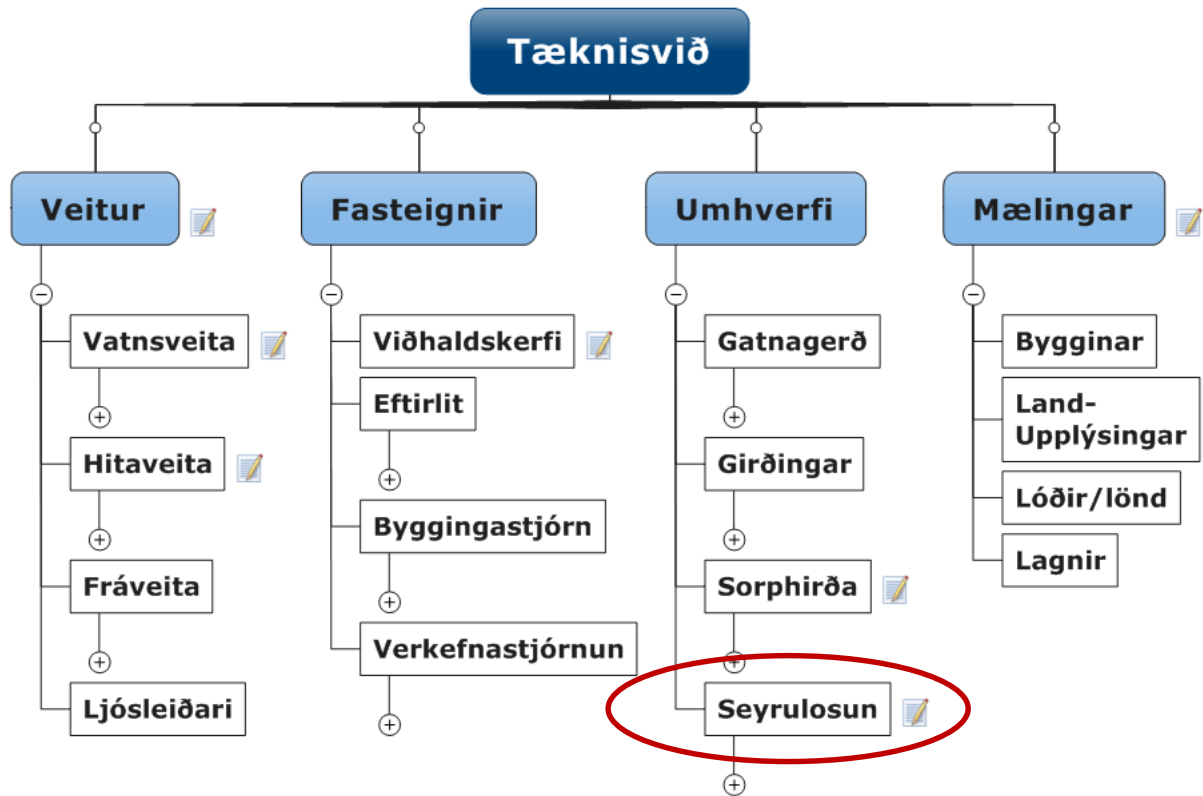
Tæknisvið

Veitur

Vatnsveita

Hitaveita

Fráveita

Ljósleiðari

Fasteignir

Viðhaldskerfi

Eftirlit

Byggingastjórn

Verkefnastjórnun

Umhverfi

Gatnagerð

Girðingar

Sorphirða

Seyrulosun

Mælingar

Bygginar

Land-Upplýsingar

Lóðir/lönd

Lagnir